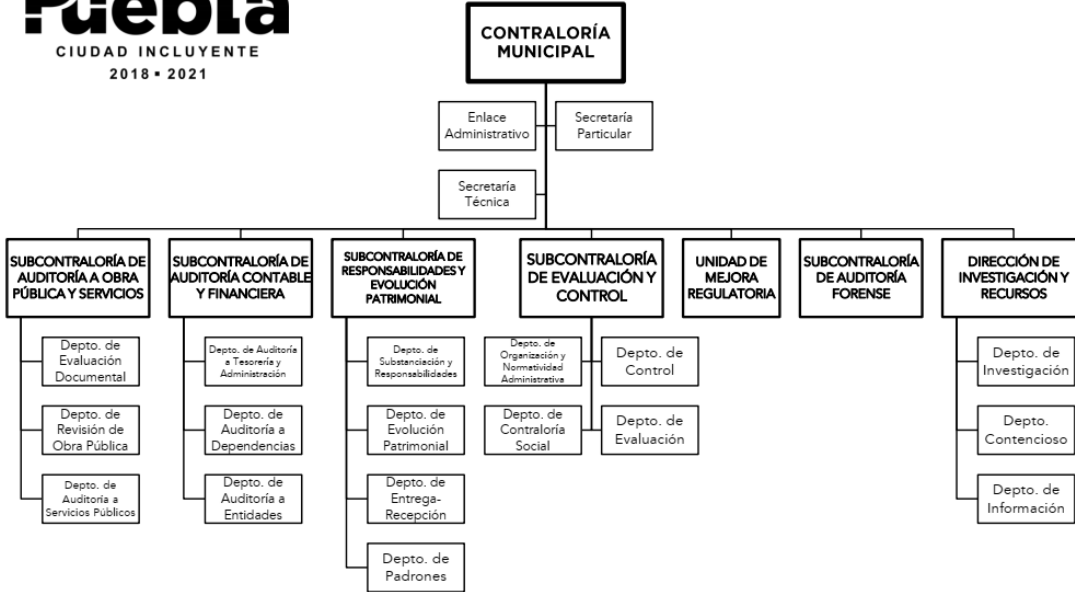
Puebla
CIUDAD INCLUYENTE
2018 • 2021

CONTRALORÍA MUNICIPAL

Enlace Administrativo

Secretaría Particular

Secretaría Técnica

SUBCONTRALORÍA DE AUDITORÍA A OBRA PÚBLICA Y SERVICIOS

Depto. de Evaluación Documental

Depto. de Revisión de Obra Pública

Depto. de Auditoría a Servicios Públicos

SUBCONTRALORÍA DE AUDITORÍA CONTABLE Y FINANCIERA

Depto. de Auditoría a Tesorería y Administración

Depto. de Auditoría a Dependencias

Depto. de Auditoría a Entidades

SUBCONTRALORÍA DE RESPONSABILIDADES Y EVOLUCIÓN PATRIMONIAL

Depto. de Substanciación y Responsabilidades

Depto. de Evolución Patrimonial

Depto. de Entrega-Recepción

Depto. de Padrones

SUBCONTRALORÍA DE EVALUACIÓN Y CONTROL

Depto. de Organización y Normatividad Administrativa

Depto. de Contraloría Social

Depto. de Control

Depto. de Evaluación

UNIDAD DE MEJORA REGULATORIA

SUBCONTRALORÍA DE AUDITORÍA FORENSE

DIRECCIÓN DE INVESTIGACIÓN Y RECURSOS

Depto. de Investigación

Depto. Contencioso

Depto. de Información